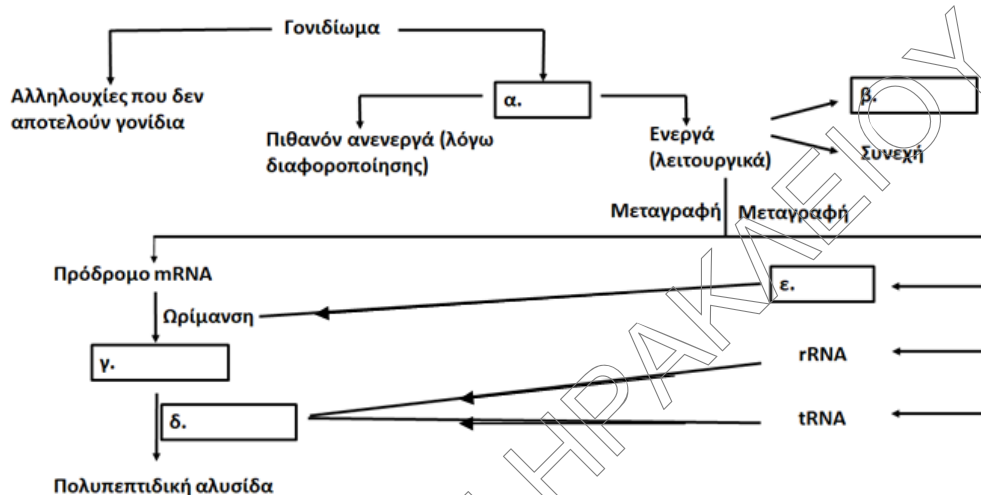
Γονιδίωμα

Αλληλουχίες που δεν αποτελούν γονίδια

α.

Πιθανόν ανενεργά (λόγω διαφοροποίησης)

Ενεργά (λειτουργικά)

β.

Συνεχή

Μεταγραφή

Μεταγραφή

Πρόδρομο mRNA

ε.

Ωρίμανση

γ.

rRNA

δ.

tRNA

Πολυπεπτιδική αλυσίδα

ΗΡΑΚΛΕΙΟΥ